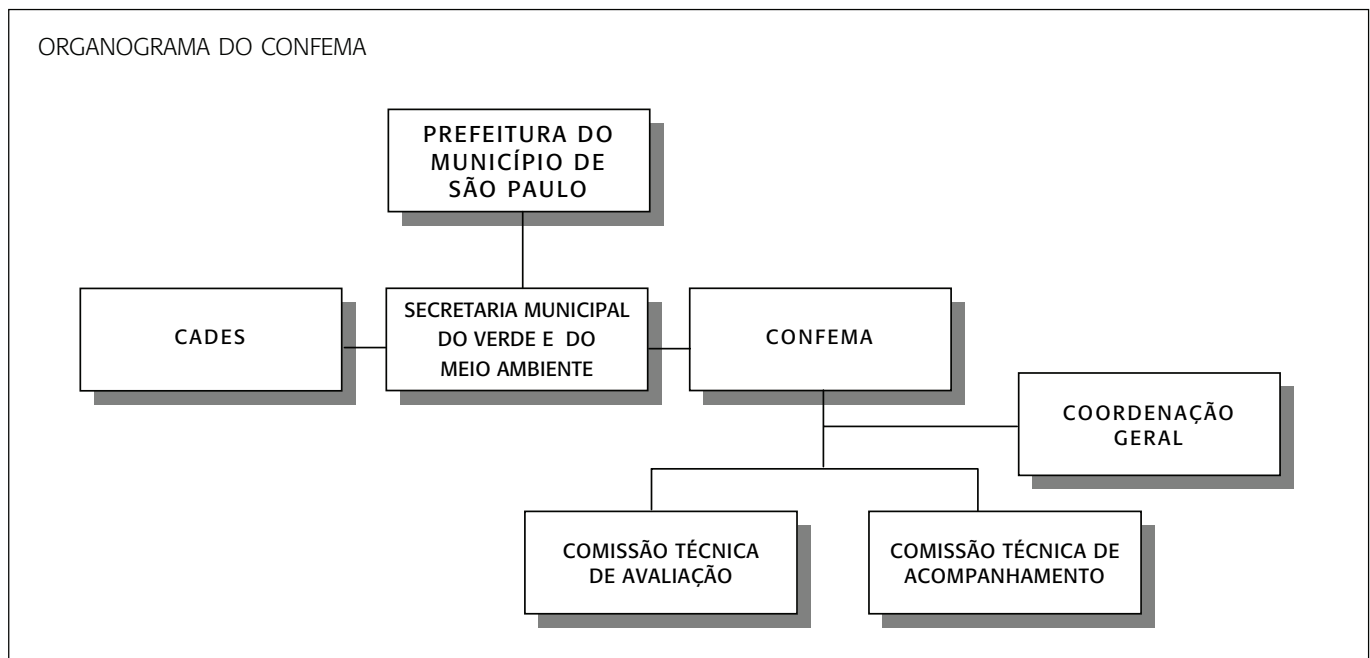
ORGANOGRAMA DO CONFEMA

PREFEITURA DO MUNICÍPIO DE SÃO PAULO

CADES

SECRETARIA MUNICIPAL DO VERDE E DO MEIO AMBIENTE

CONFEMA

COORDENAÇÃO GERAL

COMISSÃO TÉCNICA DE AVALIAÇÃO

COMISSÃO TÉCNICA DE ACOMPANHAMENTO